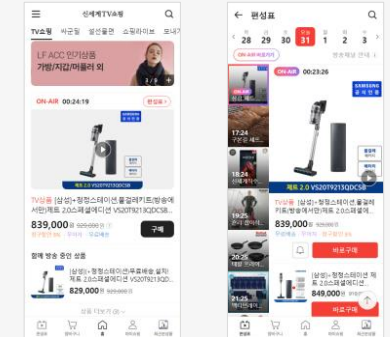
신세계TV쇼핑

TV쇼핑 싸군월 셀런클럽 쇼핑라이브 보내기

LF ACC 인기상품
가방/지갑/머플러 외

3/9

ON-AIR 00:24:19

편성표

제트 2.0 VS20T9213QDCSB

TV상품 [삼성]+청정스테이션 풀결레키트/방송에서만/제트 2.0스테셜에디션 VS20T9213QDCSB

839,000원

구매

함께 방송 중인 상품

[삼성]+청정스테이션/무료배송 설치/제트 2.0스테셜에디션 VS20T9213QDCSB

829,000원

편성표

28 29 30 31 1 2 3

ON-AIR 00:23:26

SAMSUNG

17:24

제트 2.0 VS20T9213QDCSB

TV상품 [삼성]+청정스테이션 풀결레키트/방송에서만/제트 2.0스테셜에디션 VS20T9213QDCSB

839,000원

바로구매

[삼성]+청정스테이션/무료배송 설치/제트 2.0스테셜에디션

849,000원

바로구매